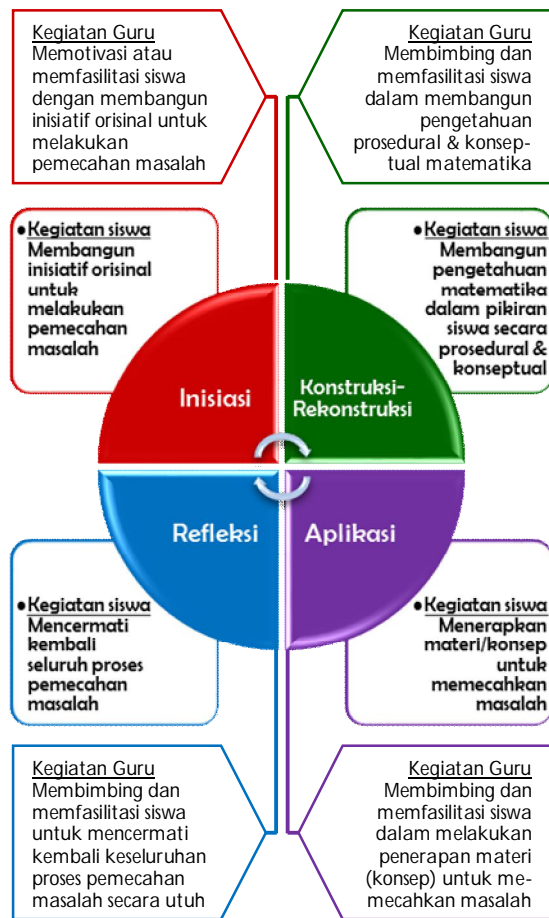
Kegiatan Guru
Memotivasi atau memfasilitasi siswa dengan membangun inisiatif orisinal untuk melakukan pemecahan masalah

Kegiatan Guru
Membimbing dan memfasilitasi siswa dalam membangun pengetahuan prosedural & konseptual matematika

• Kegiatan siswa
Membangun inisiatif orisinal untuk melakukan pemecahan masalah

• Kegiatan siswa
Membangun pengetahuan matematika dalam pikiran siswa secara prosedural & konseptual

Inisiasi

Konstruksi-Rekonstruksi

Refleksi

Aplikasi

• Kegiatan siswa
Mencermati kembali seluruh proses pemecahan masalah

• Kegiatan siswa
Menerapkan materi/konsep untuk memecahkan masalah

Kegiatan Guru
Membimbing dan memfasilitasi siswa untuk mencermati kembali keseluruhan proses pemecahan masalah secara utuh

Kegiatan Guru
Membimbing dan memfasilitasi siswa dalam melakukan penerapan materi (konsep) untuk memecahkan masalah